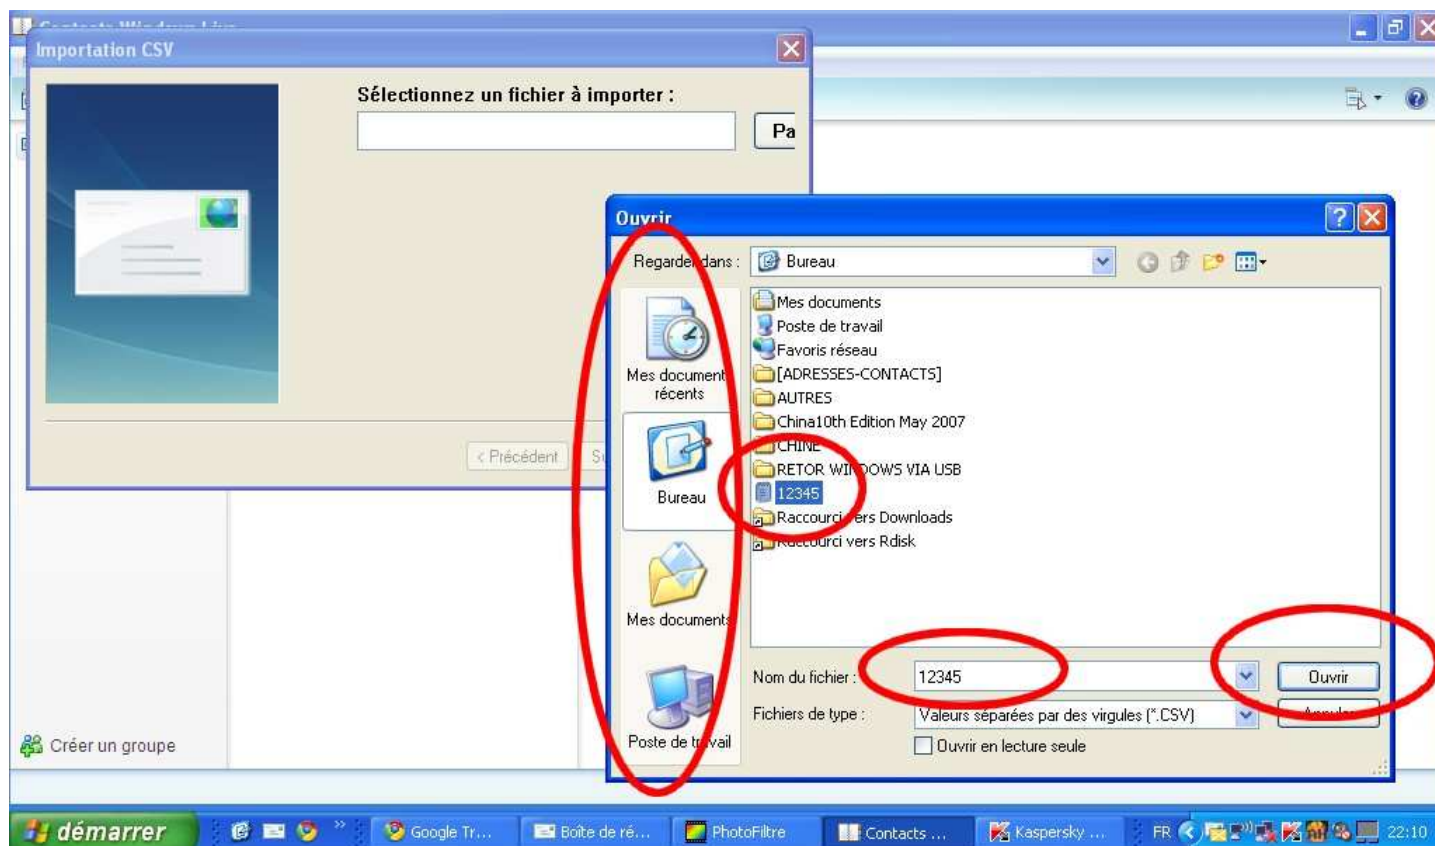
Importation CSV

Sélectionnez un fichier à importer :

Pa

< Précédent

Ouvrir

Regarder dans : Bureau

Mes documents récents

Bureau

Mes documents

Poste de travail

Mes documents
Poste de travail
Favoris réseau
[ADRESSES-CONTACTS]
AUTRES
China10th Edition May 2007
CHINE
RETOR WI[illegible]DOWS VIA USB
12345
Raccourci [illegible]ers Downloads
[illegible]ourci vers Rdisk

Nom du fichier : 12345

Fichiers de type : Valeurs séparées par des virgules (*.CSV)

Ouvrir en lecture seule

Ouvrir

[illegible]

Créer un groupe

démarrer

Google Tr...

Boîte de ré...

PhotoFiltre

Contacts ...

Kaspersky ...

FR

22:10